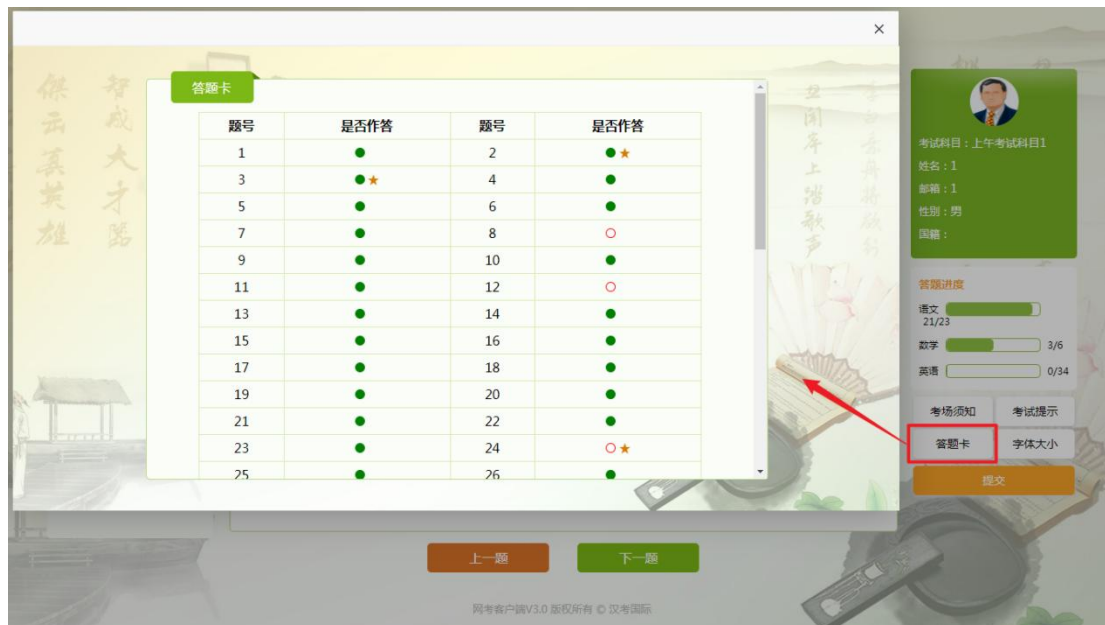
×

答题卡

| 题号 | 是否作答 | 题号 | 是否作答 |
|---|---|---|---|
| 1 | ● | 2 | ●★ |
| 3 | ●★ | 4 | ● |
| 5 | ● | 6 | ● |
| 7 | ● | 8 | ○ |
| 9 | ● | 10 | ● |
| 11 | ● | 12 | ○ |
| 13 | ● | 14 | ● |
| 15 | ● | 16 | ● |
| 17 | ● | 18 | ● |
| 19 | ● | 20 | ● |
| 21 | ● | 22 | ● |
| 23 | ● | 24 | ○★ |
| 25 | ● | 26 | ● |

考试科目：上午考试科目1
姓名：1
邮箱：1
性别：男
国籍：

答题进度
语文 21/23
数学 3/6
英语 0/34

考场须知
考试提示
答题卡
字体大小
提交

上一题
下一题

网考客户端V3.0 版权所有 © 汉考国际